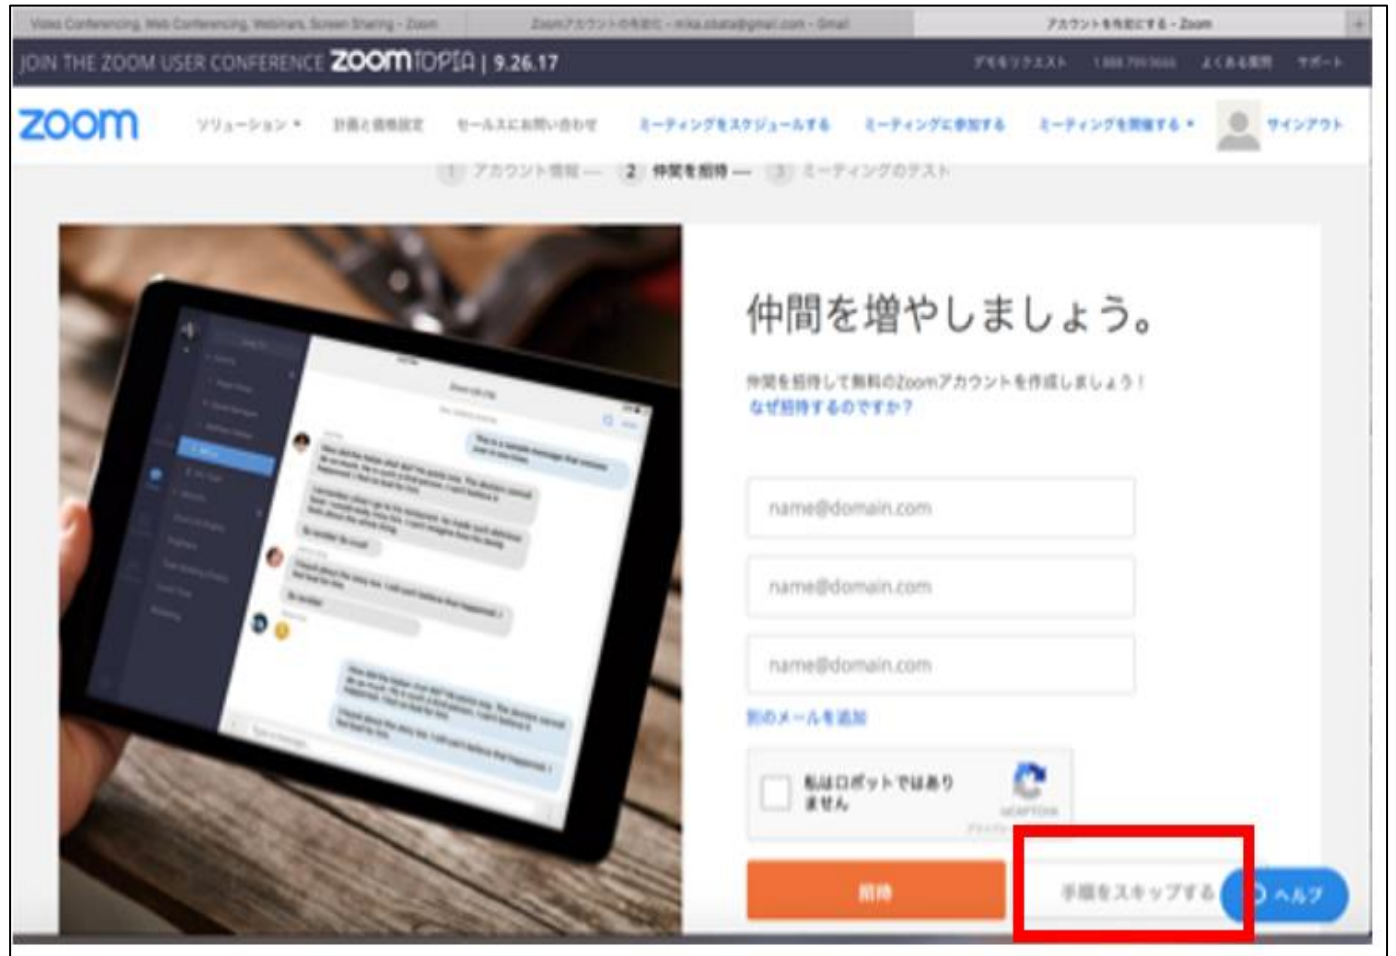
Video Conferencing, Web Conferencing, Webinars, Screen Sharing - Zoom | Zoomアカウントの有効化 - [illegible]@gmail.com - Gmail | アカウントを有効にする - Zoom

JOIN THE ZOOM USER CONFERENCE ZOOMTOPIA | 9.26.17

デモをリクエスト 1.888.799.9666 よくある質問 サポート

zoom

ソリューション ▾ 計画と価格設定 セールスにお問い合わせ ミーティングをスケジュールする ミーティングに参加する ミーティングを開催する ▾ サインアウト

1 アカウント情報 — 2 仲間を招待 — 3 ミーティングのテスト

仲間を増やしましょう。

仲間を招待して無料のZoomアカウントを作成しましょう！

なぜ招待するのですか？

name@domain.com

name@domain.com

name@domain.com

別のメールを追加

私はロボットではありません

reCAPTCHA

プライバシー - 利用規約

招待

手順をスキップする

ヘルプ